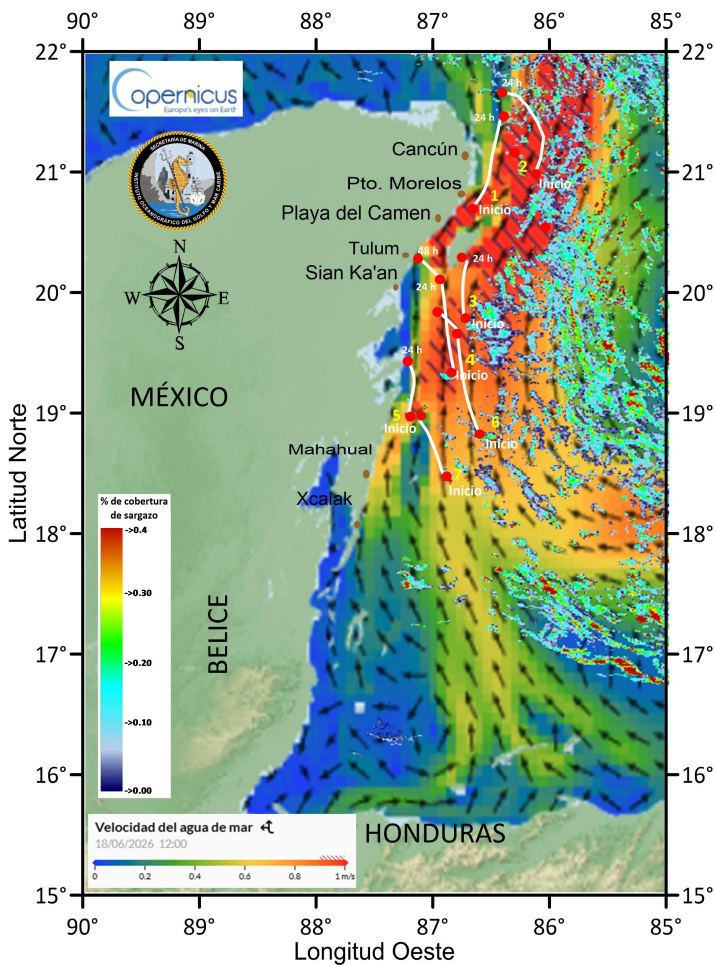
90° 89° 88° 87° 86° 85°

22° 21° 20° 19° 18° 17° 16° 15°

Copernicus
Europe's eyes on Earth

SECRETARÍA DE MARINA
INSTITUTO OCEANOGRÁFICO DEL GOLFO Y MAR CARIBE

N
W E
S

Cancún
Pto. Morelos
Playa del Camen
Tulum
Sian Ka'an
MÉXICO
Mahahual
Xcalak
BELICE
HONDURAS

24 h
24 h
2
Inicio
1
Inicio
48 h
24 h
24 h
3
Inicio
4
Inicio
24 h
5
Inicio
6
Inicio
7
Inicio

% de cobertura de sargazo
->0.4
->0.30
->0.20
->0.10
->0.00

Velocidad del agua de mar
18/06/2026 12:00
0 0.2 0.4 0.6 0.8 1 m/s

Latitud Norte
Longitud Oeste